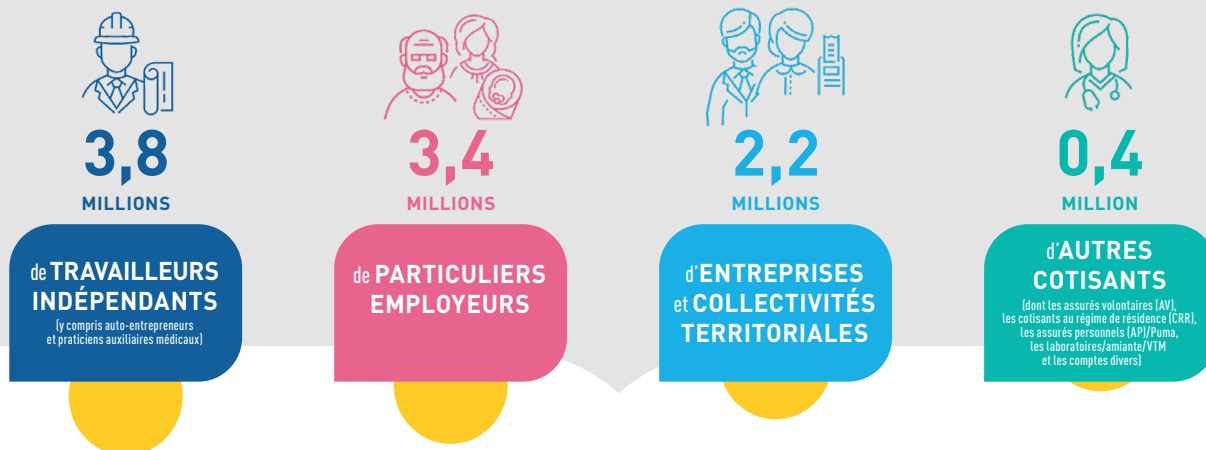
3,8
MILLIONS

de TRAVAILLEURS INDÉPENDANTS
(y compris auto-entrepreneurs et praticiens auxiliaires médicaux)

3,4
MILLIONS

de PARTICULIERS EMPLOYEURS

2,2
MILLIONS

d'ENTREPRISES et COLLECTIVITÉS TERRITORIALES

0,4
MILLION

d'AUTRES COTISANTS
(dont les assurés volontaires (AV), les cotisants au régime de résidence (CRR), les assurés personnels (AP)/Puma, les laboratoires/amiante/VTM et les comptes divers)